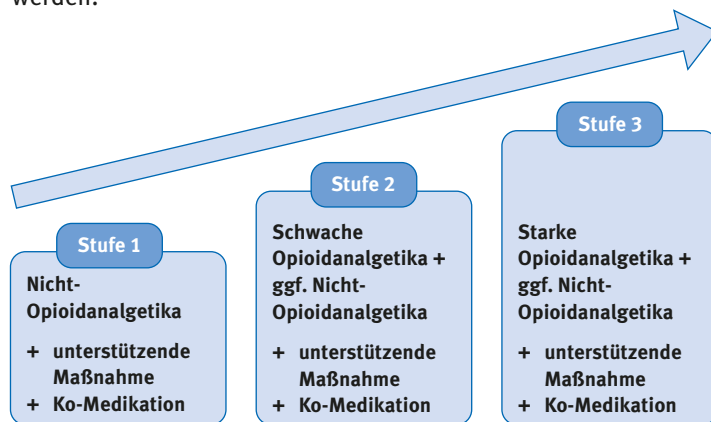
werden.

Stufe 1

Nicht-Opioidanalgetika

+ unterstützende Maßnahme
+ Ko-Medikation

Stufe 2

Schwache Opioidanalgetika + ggf. Nicht-Opioidanalgetika

+ unterstützende Maßnahme
+ Ko-Medikation

Stufe 3

Starke Opioidanalgetika + ggf. Nicht-Opioidanalgetika

+ unterstützende Maßnahme
+ Ko-Medikation